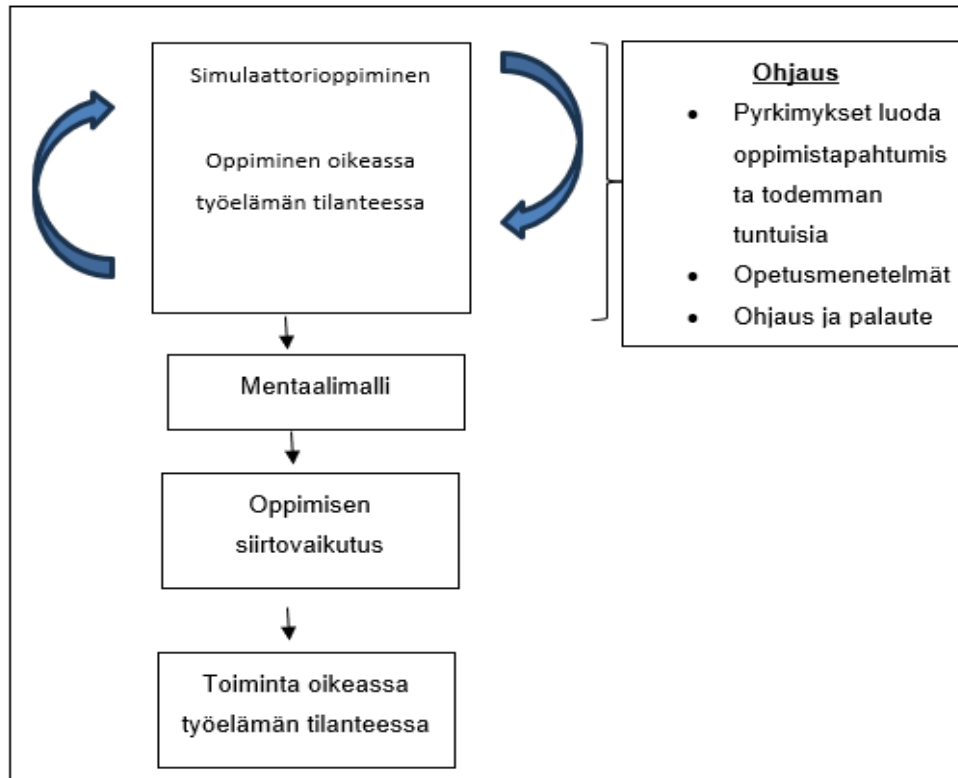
Simulaattorioppiminen

Oppiminen oikeassa työelämän tilanteessa

Ohjaus

- Pyrkimykset luoda oppimistapahtumista todemman tuntuisia
- Opetusmenetelmät
- Ohjaus ja palaute

Mentaalimalli

Oppimisen siirtovaikutus

Toiminta oikeassa työelämän tilanteessa